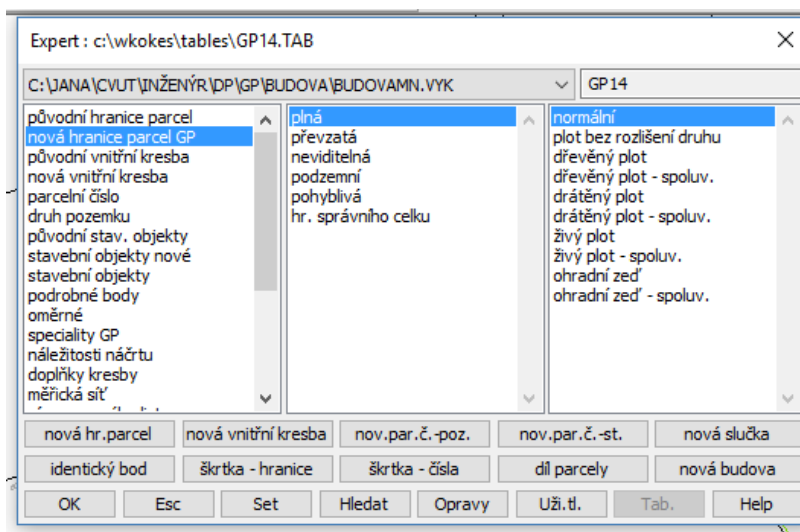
Expert : c:\wkokes\tables\GP14.TAB

C:\JANA\CVUT\INŽENÝR\DP\GP\BUDOVA\BUDOVAMN.VYK

GP14

původní hranice parcel
nová hranice parcel GP
původní vnitřní kresba
nová vnitřní kresba
parcelní číslo
druh pozemku
původní stav. objekty
stavební objekty nové
stavební objekty
podrobné body
oměrné
speciality GP
náležitosti náčrtu
doplňky kresby
měřická síť
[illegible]

plná
převzatá
neviditelná
podzemní
pohyblivá
hr. správního celku

normální
plot bez rozlišení druhu
dřevěný plot
dřevěný plot - spoluv.
drátěný plot
drátěný plot - spoluv.
živý plot
živý plot - spoluv.
ohradní zeď
ohradní zeď - spoluv.

nová hr.parcel
nová vnitřní kresba
nov.par.č.-poz.
nov.par.č.-st.
nová slučka
identický bod
škrtka - hranice
škrtka - čísla
díl parcely
nová budova
OK
Esc
Set
Hledat
Opravy
Uži.tl.
Tab.
Help